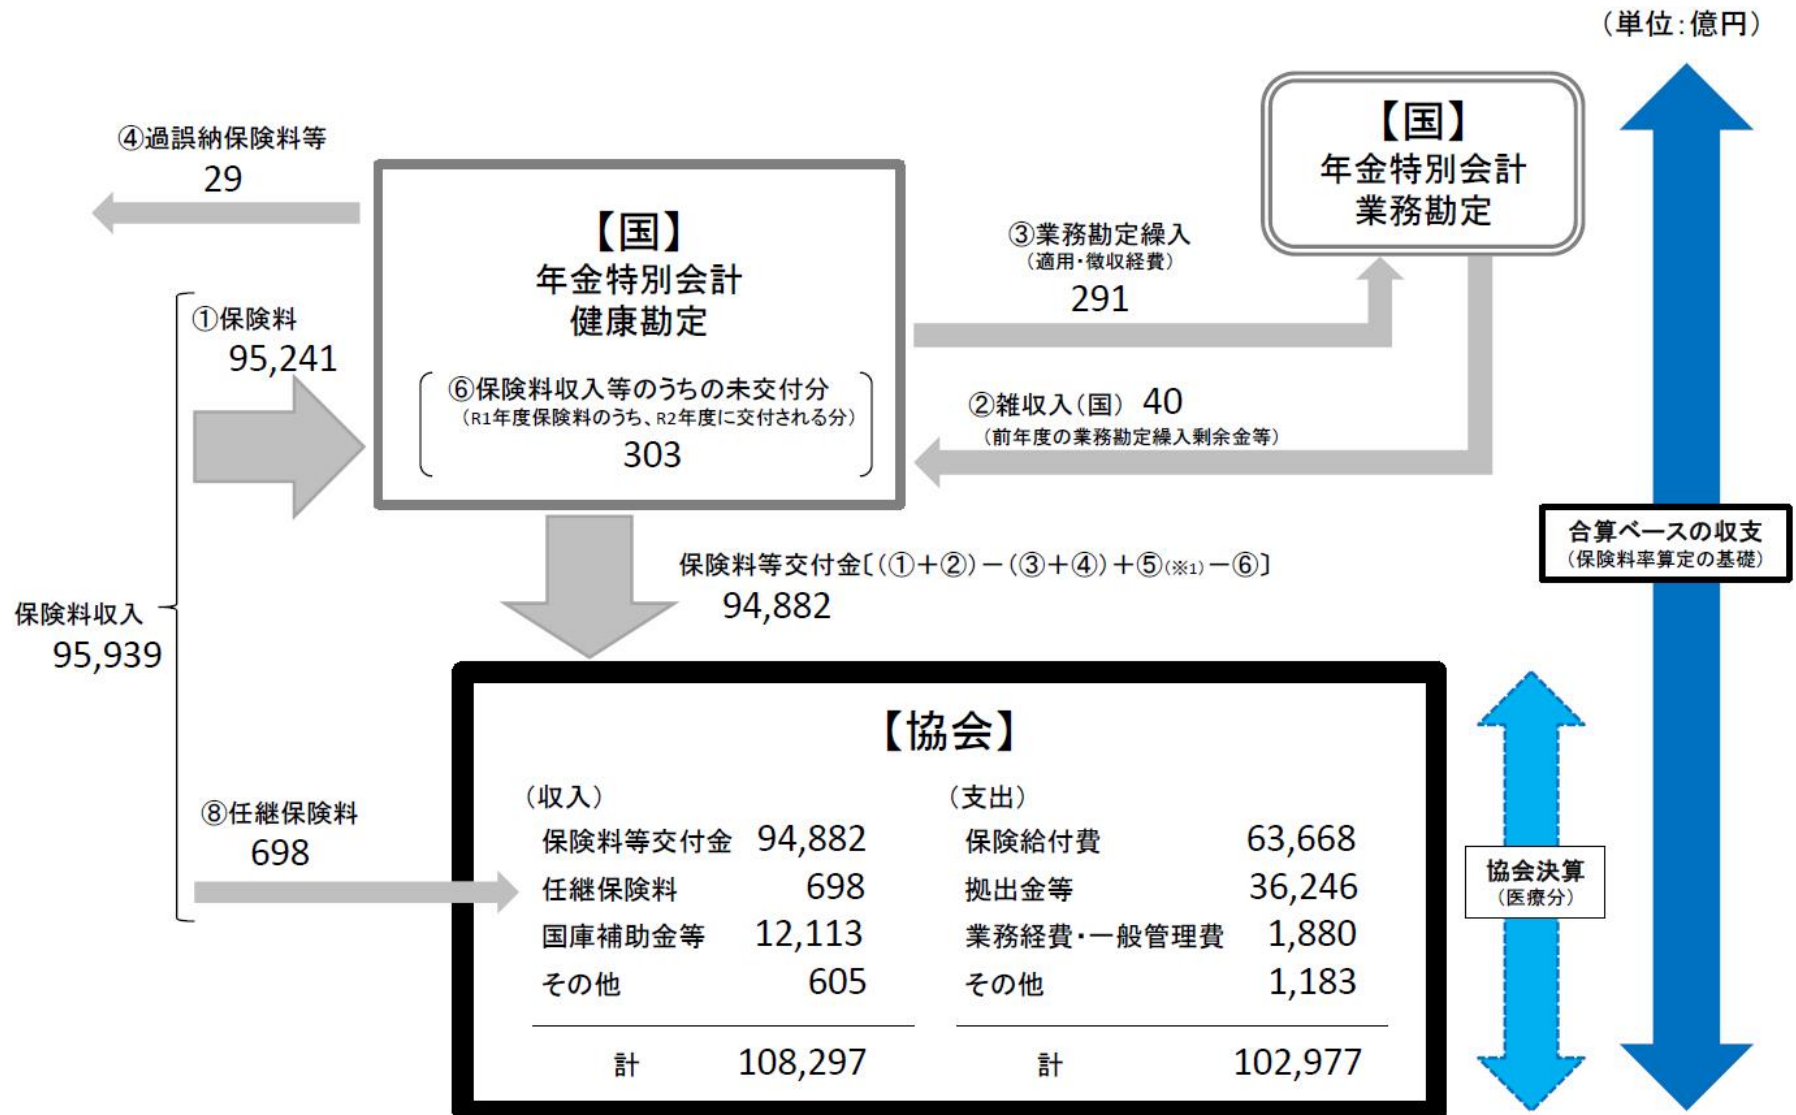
（単位：億円）

④過誤納保険料等
29

【国】
年金特別会計
健康勘定

⑥保険料収入等のうちの未交付分
（R1年度保険料のうち、R2年度に交付される分）
303

【国】
年金特別会計
業務勘定

③業務勘定繰入
（適用・徴収経費）
291

②雑収入（国） 40
（前年度の業務勘定繰入剰余金等）

①保険料
95,241

保険料収入
95,939

⑧任継保険料
698

保険料等交付金〔（①＋②）－（③＋④）＋⑤(※1)－⑥〕
94,882

合算ベースの収支
（保険料率算定の基礎）

【協会】

（収入）

| | |
|---|---|
| 保険料等交付金 | 94,882 |
| 任継保険料 | 698 |
| 国庫補助金等 | 12,113 |
| その他 | 605 |
| 計 | 108,297 |

（支出）

| | |
|---|---|
| 保険給付費 | 63,668 |
| 拠出金等 | 36,246 |
| 業務経費・一般管理費 | 1,880 |
| その他 | 1,183 |
| 計 | 102,977 |

協会決算
（医療分）